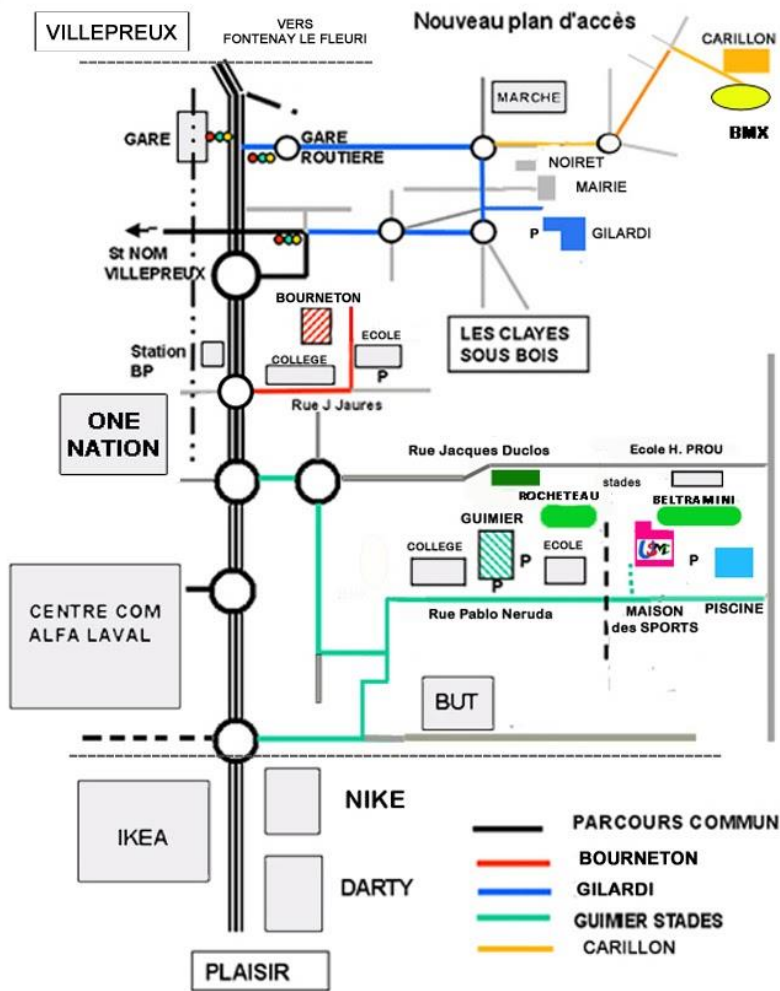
VILLEPREUX

VERS FONTENAY LE FLEURI

Nouveau plan d'accès

CARILLON

BMX

MARCHE

GARE

GARE ROUTIERE

NOIRET

MAIRIE

P GILARDI

St NOM VILLEPREUX

BOURNETON

LES CLAYES SOUS BOIS

ECOLE

Station BP

COLLEGE

P

Rue J Jaures

ONE NATION

Rue Jacques Duclos

Ecole H. PROU

stades

ROCHETEAU

BELTRAMINI

GUIMIER

COLLEGE

P

ECOLE

P

P

CENTRE COM ALFA LAVAL

Rue Pablo Neruda

MAISON des SPORTS

PISCINE

BUT

IKEA

NIKE

DARTY

PARCOURS COMMUN

BOURNETON

GILARDI

GUIMIER STADES

CARILLON

PLAISIR